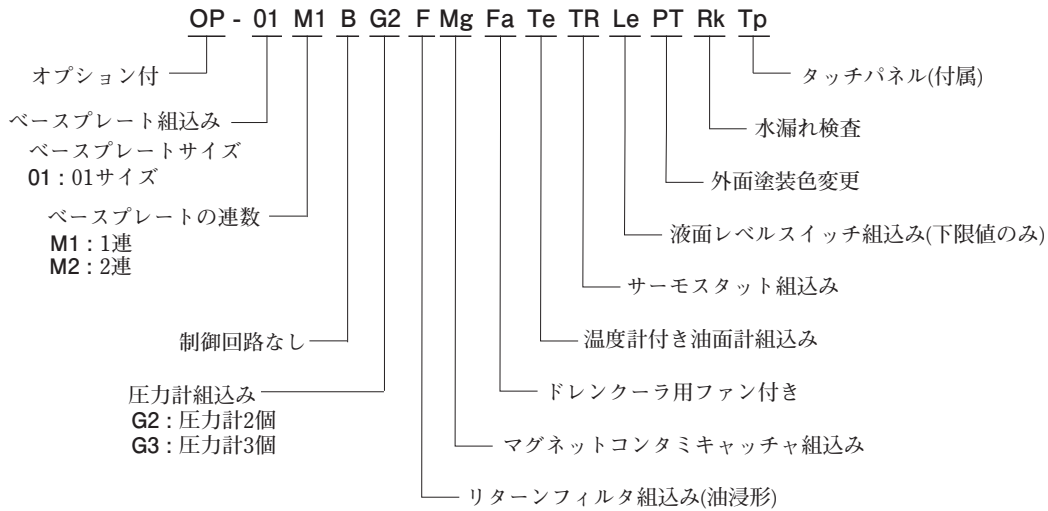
OP - 01 M1 B G2 F Mg Fa Te TR Le PT Rk Tp

オプション付

ベースプレート組込み
ベースプレートサイズ
01：01サイズ

ベースプレートの連数
M1：1連
M2：2連

制御回路なし

圧力計組込み
G2：圧力計2個
G3：圧力計3個

タッチパネル(付属)

水漏れ検査

外面塗装色変更

液面レベルスイッチ組込み(下限値のみ)

サーモスタット組込み

温度計付き油面計組込み

ドレンクーラ用ファン付き

マグネットコンタミキャッチャ組込み

リターンフィルタ組込み(油浸形)